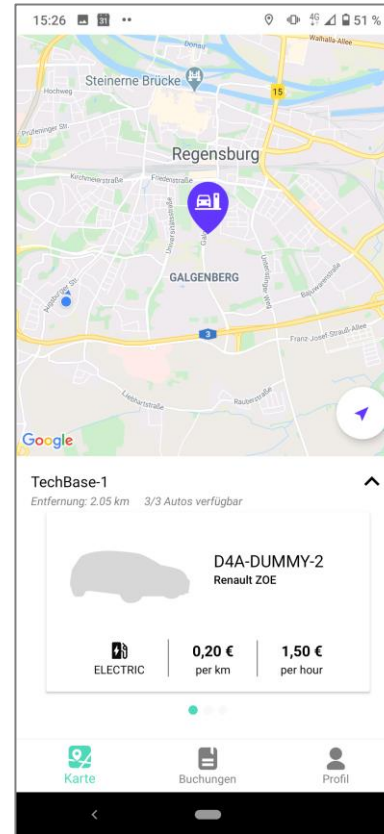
15:26 31 ·· 4G 51 %

Donau
Walhalla-Allee
Steinerne Brücke
Hochweg
15
Prüfeninger Str.
Regensburg
Kirchmeierstraße
Friedenstraße
Universitätsstraße
Galgenbergstraße
GALGENBERG
Unterislinger Weg
Bajuwarenstraße
Augsburger Str.
3
Franz-Josef-Strauß-Allee
Liebigstraße
Rauberstraße
Google

TechBase-1
Entfernung: 2.05 km 3/3 Autos verfügbar

D4A-DUMMY-2
Renault ZOE

ELECTRIC
0,20 €
per km
1,50 €
per hour

Karte
Buchungen
Profil